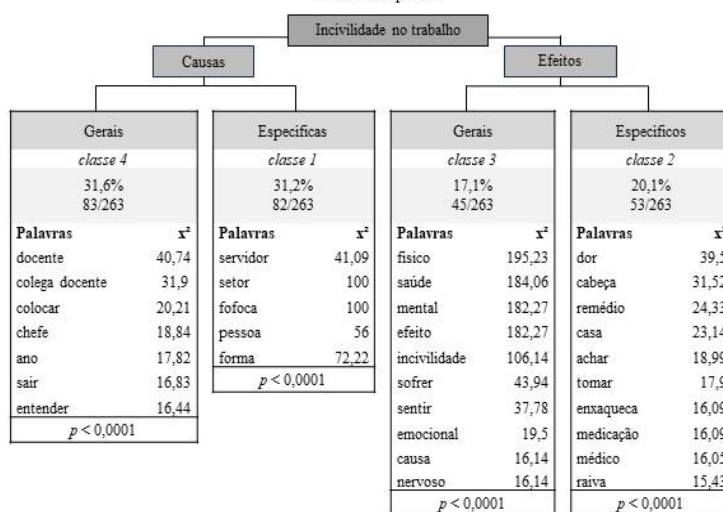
Incivilidade no trabalho

Causas

Efeitos

Gerais
*classe 4*
31,6%
83/263

| Palavras | $x^2$ |
|---|---|
| docente | 40,74 |
| colega docente | 31,9 |
| colocar | 20,21 |
| chefe | 18,84 |
| ano | 17,82 |
| sair | 16,83 |
| entender | 16,44 |

$p < 0{,}0001$

Específicas
*classe 1*
31,2%
82/263

| Palavras | $x^2$ |
|---|---|
| servidor | 41,09 |
| setor | 100 |
| fofoca | 100 |
| pessoa | 56 |
| forma | 72,22 |

$p < 0{,}0001$

Gerais
*classe 3*
17,1%
45/263

| Palavras | $x^2$ |
|---|---|
| físico | 195,23 |
| saúde | 184,06 |
| mental | 182,27 |
| efeito | 182,27 |
| incivilidade | 106,14 |
| sofrer | 43,94 |
| sentir | 37,78 |
| emocional | 19,5 |
| causa | 16,14 |
| nervoso | 16,14 |

$p < 0{,}0001$

Específicos
*classe 2*
20,1%
53/263

| Palavras | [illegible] |
|---|---|
| dor | 39,5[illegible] |
| cabeça | 31,52 |
| remédio | 24,33 |
| casa | 23,14 |
| achar | 18,99 |
| tomar | 17,9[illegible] |
| enxaqueca | 16,09 |
| medicação | 16,09 |
| médico | 16,05 |
| raiva | 15,43 |

$p < 0{,}0001$